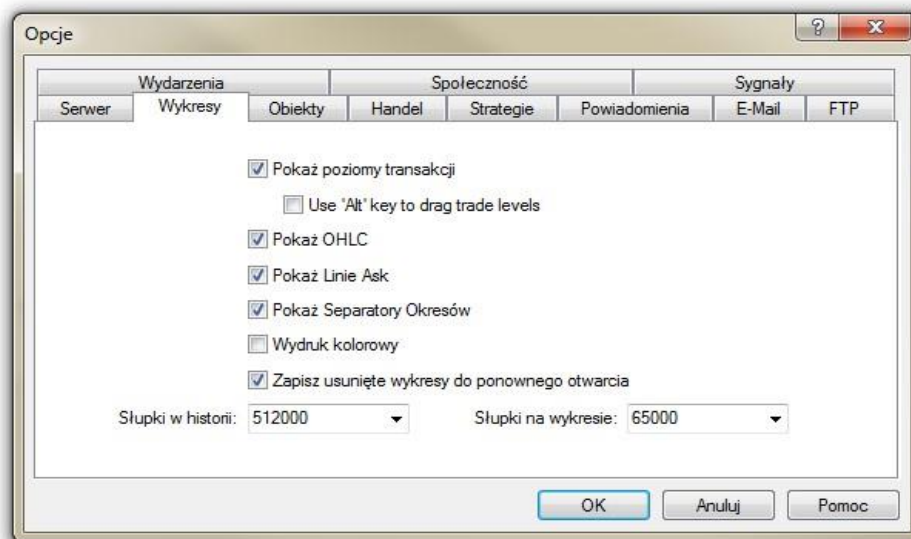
Opcje

?
X

Wydarzenia
Społeczność
Sygnały
Serwer
Wykresy
Obiekty
Handel
Strategie
Powiadomienia
E-Mail
FTP

Pokaż poziomy transakcji

Use 'Alt' key to drag trade levels

Pokaż OHLC

Pokaż Linie Ask

Pokaż Separatory Okresów

Wydruk kolorowy

Zapisz usunięte wykresy do ponownego otwarcia

Słupki w historii: 512000

Słupki na wykresie: 65000

OK
Anuluj
Pomoc